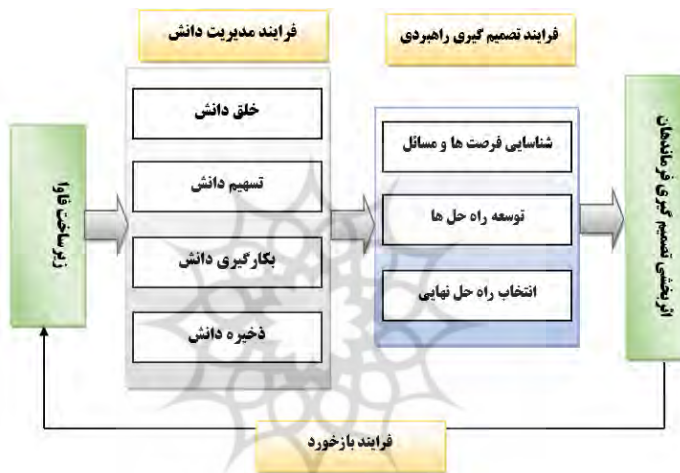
فرایند مدیریت دانش

فرایند تصمیم گیری راهبردی

زیرساخت فاوا

خلق دانش

تسهیم دانش

بکارگیری دانش

ذخیره دانش

شناسایی فرصت ها و مسائل

توسعه راه حل ها

انتخاب راه حل نهایی

اثربخشی تصمیم گیری فرماندهان

فرایند بازخورد